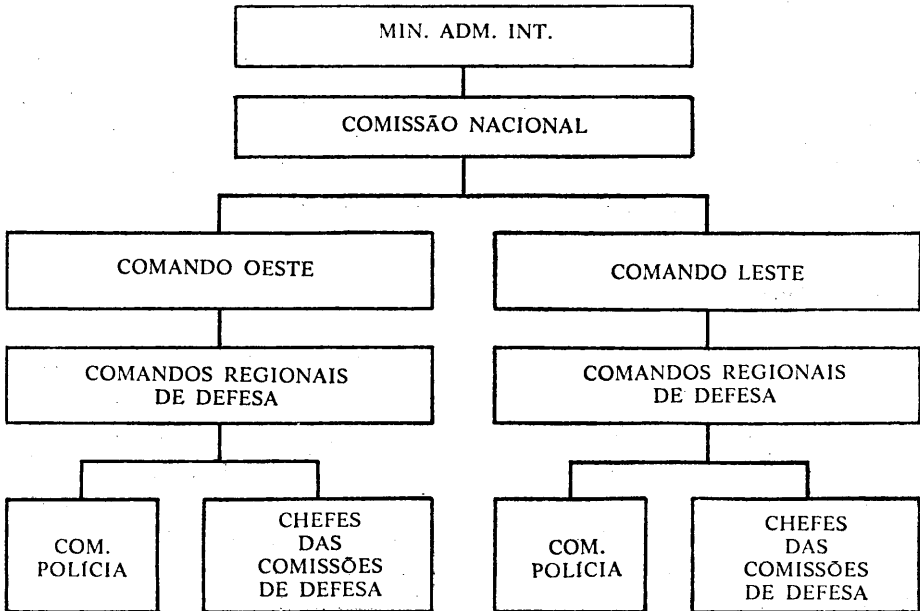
MIN. ADM. INT.

COMISSÃO NACIONAL

COMANDO OESTE

COMANDO LESTE

COMANDOS REGIONAIS DE DEFESA

COMANDOS REGIONAIS DE DEFESA

COM. POLÍCIA

CHEFES DAS COMISSÕES DE DEFESA

COM. POLÍCIA

CHEFES DAS COMISSÕES DE DEFESA